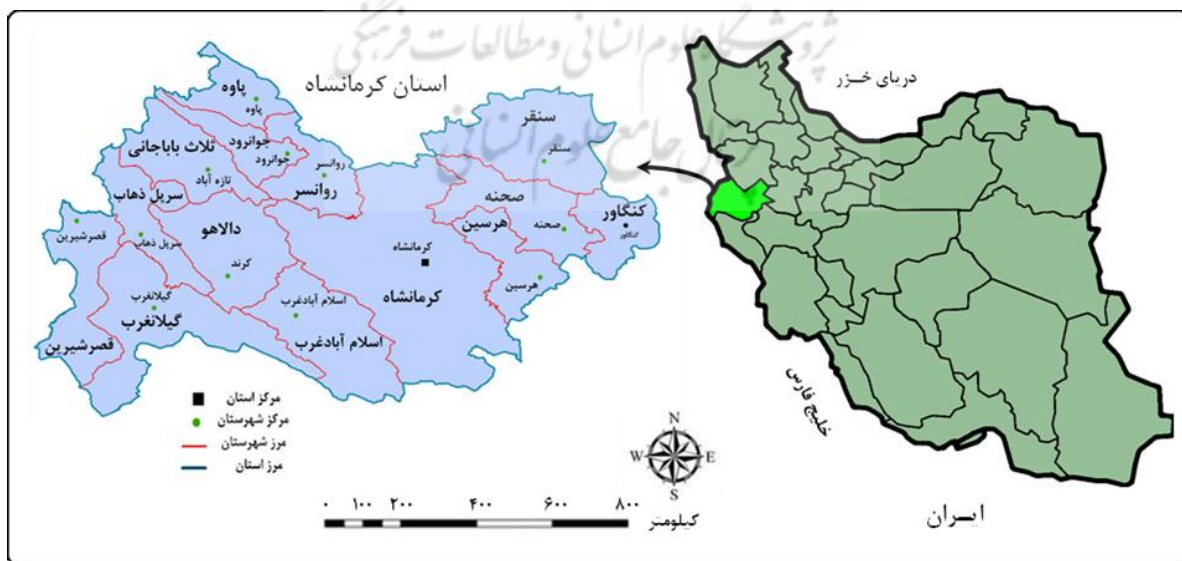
پژوهشگاه علوم انسانی و مطالعات فرهنگی
پرتال جامع علوم انسانی

استان کرمانشاه

پاوه
پاوه
جوانرود
جوانرود
ثلاث باباجانی
تازه آباد
روانسر
روانسر
سرپل ذهاب
دالاهو
قصرشیرین
سرپل ذهاب
کرند
کرمانشاه
کرمانشاه
اسلام آبادغرب
اسلام آبادغرب
گیلانغرب
گیلانغرب
قصرشیرین
سنقر
سنقر
صحنه
صحنه
هرسین
هرسین
کنگاور
کنگاور

مرکز استان
مرکز شهرستان
مرز شهرستان
مرز استان

N
W
E
S

۰ ۱۰۰ ۲۰۰ ۴۰۰ ۶۰۰ ۸۰۰
کیلومتر

دریای خزر
خلیج فارس
ایـران